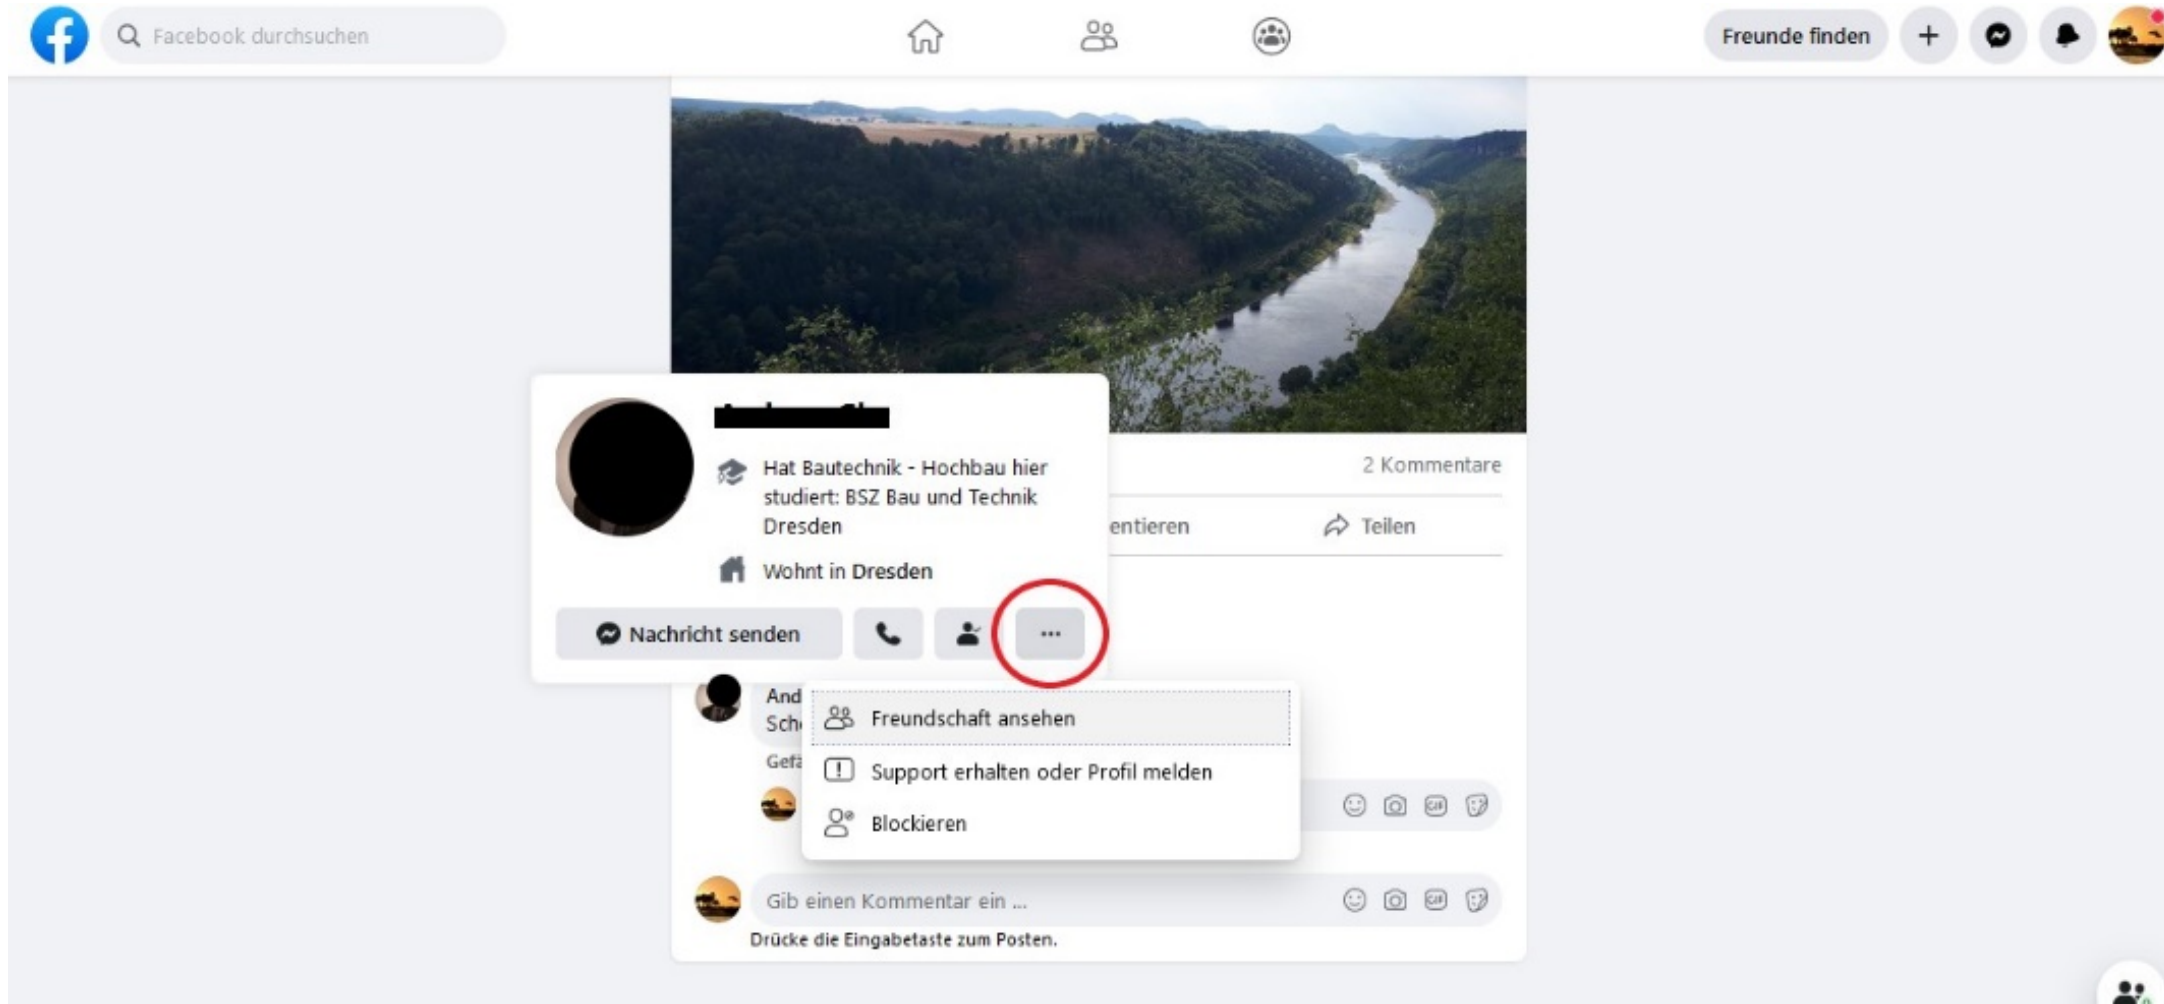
Facebook durchsuchen

Freunde finden

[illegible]

Hat Bautechnik - Hochbau hier studiert: BSZ Bau und Technik Dresden

Wohnt in Dresden

Nachricht senden

···

2 Kommentare

entieren

Teilen

And

Sch

Gef

Freundschaft ansehen

Support erhalten oder Profil melden

Blockieren

Gib einen Kommentar ein ...

Drücke die Eingabetaste zum Posten.